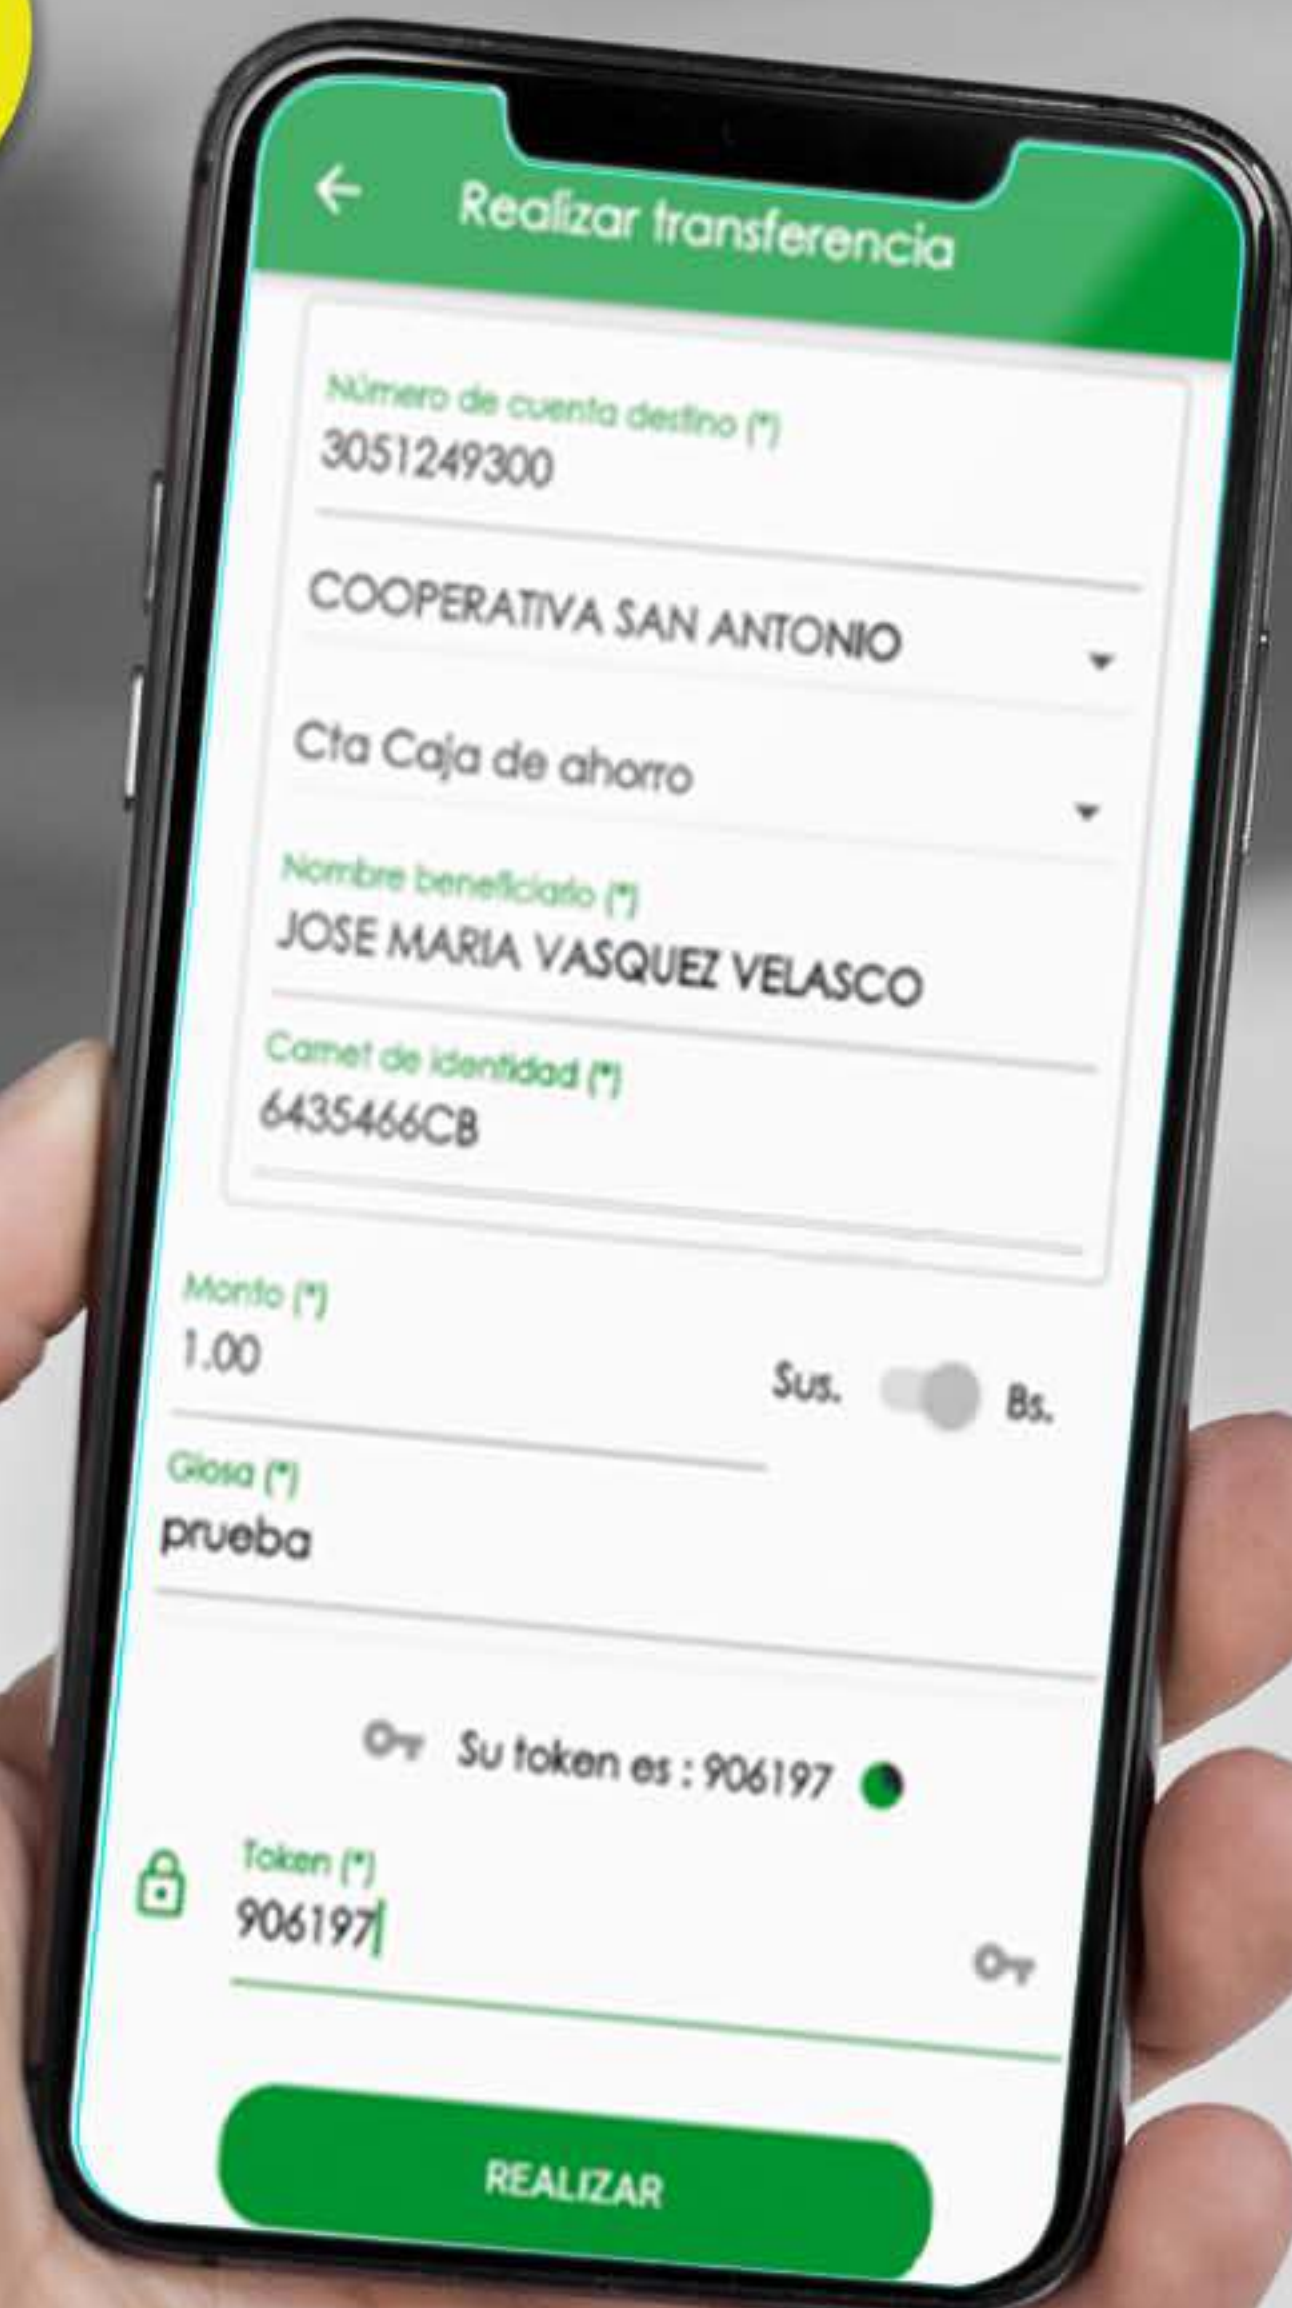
Realizar transferencia

Número de cuenta destino (*)
3051249300

COOPERATIVA SAN ANTONIO

Cta Caja de ahorro

Nombre beneficiario (*)
JOSE MARIA VASQUEZ VELASCO

Carnet de identidad (*)
6435466CB

Monto (*)
1.00

Sus. Bs.

Glosa (*)
prueba

Su token es : 906197

Token (*)
906197

REALIZAR